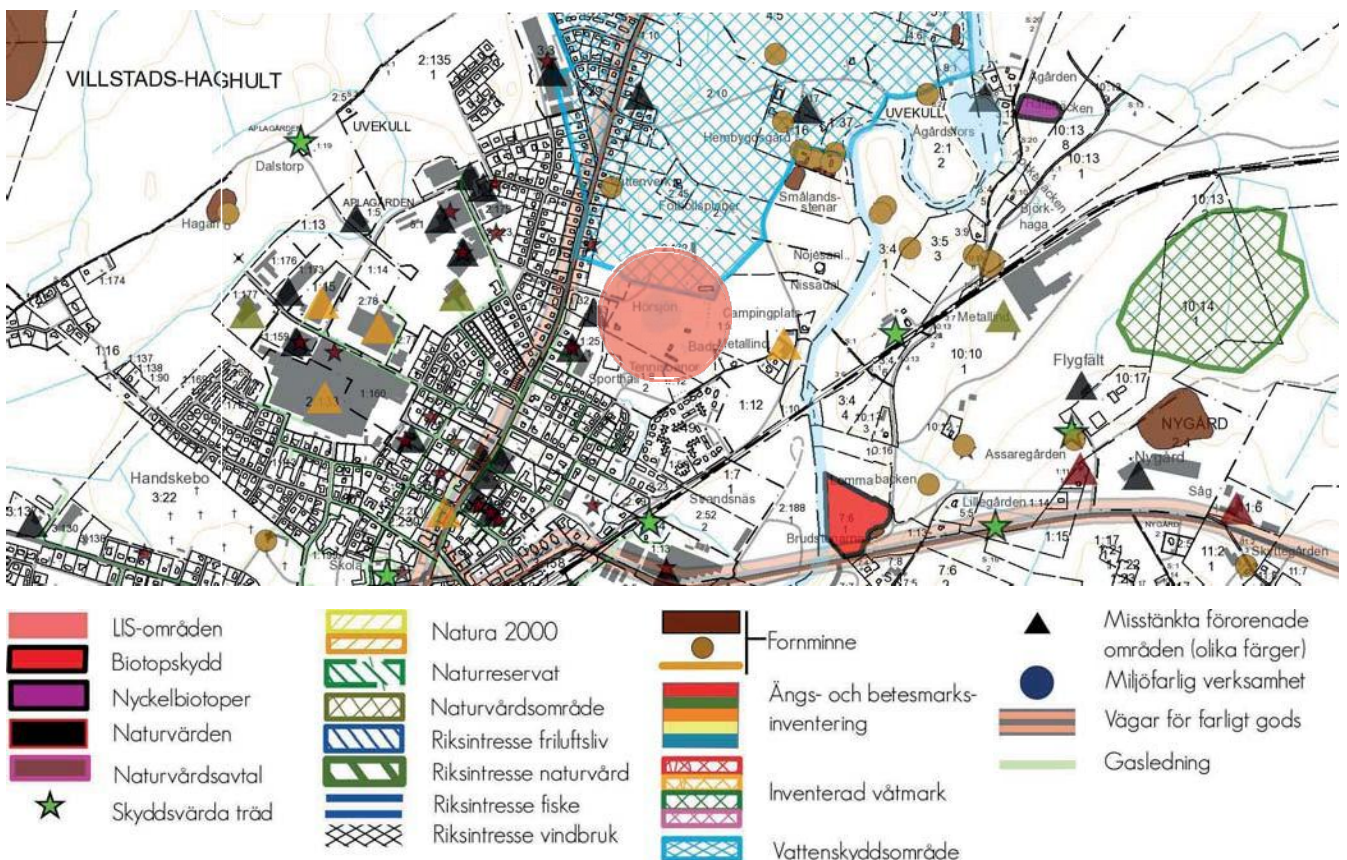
VILLSTADS-HAGHULT
2:135
1
UVEKULL
APLAGÅRDEN
Dalstorp
Hagan
APLAGÅRDEN
1:13
1:14
1:174
1:176
1:177
2:78
1:16
1:137
1:138
1:90
1:159
1:160
Handskebo
3:22
Skola
2:10
Hembygdsgård
Fotbollsplaner
Smålands-stenar
UVEKULL
Ågårdsfors
2:1
2
Ågården
10:13
8
10:13
1
Björk-haga
10:13
Nöjesanl.
Nissadal
3:4
1
3:5
3
Horsjön
Campingplats
Badpl.
Metallind.
Sporthall
Tennisbanor
1:12
Metallind.
10:10
1
10:14
1
Flygfält
10:17
NYGÅRD
2:1
3:4
4
10:16
Assaregården
Nygård
1:7
1
Strandsnäs
2:52
2
2:188
1
Lemmabacken
7:6
1
Brudstenarna
Lillegården
1:14
5:5
1:15
1:17
1:22
1:23
7:6
2
Såg
1:6
11:2
1
11:7
Skytteg̊arden
NYGÅRD
LIS-områden
Biotopskydd
Nyckelbiotoper
Naturvärden
Naturvårdsavtal
Skyddsvärda träd
Natura 2000
Naturreservat
Naturvårdsområde
Riksintresse friluftsliv
Riksintresse naturvård
Riksintresse fiske
Riksintresse vindbruk
Fornminne
Ängs- och betesmarks-inventering
Inventerad våtmark
Vattenskyddsområde
Misstänkta förorenade områden (olika färger)
Miljöfarlig verksamhet
Vägar för farligt gods
Gasledning